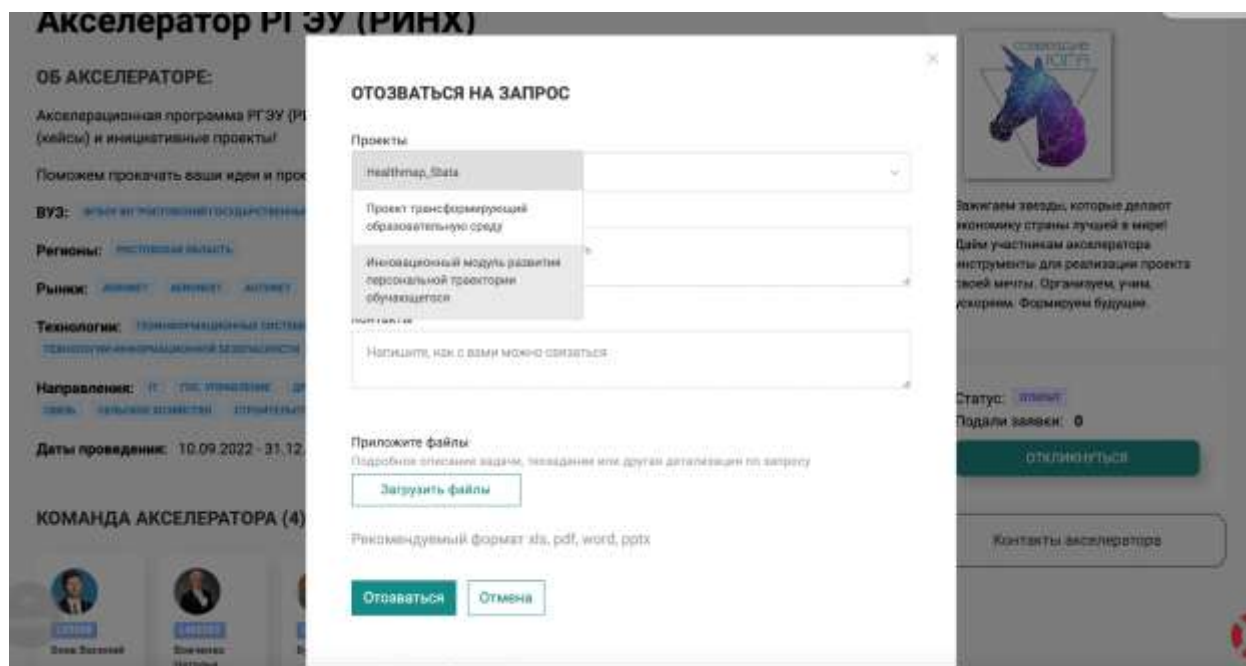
Акселератор РГЭУ (РИНХ)

ОБ АКСЕЛЕРАТОРЕ:

Акселерационная программа РГЭУ (Р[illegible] (кейсы) и инициативные проекты!

Поможем прокачать ваши идеи и прое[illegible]

ВУЗ: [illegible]

Регионы: РОСТОВСКАЯ ОБЛАСТЬ

Рынки: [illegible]

Технологии: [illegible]

Направления: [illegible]

Даты проведения: 10.09.2022 - 31.12.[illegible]

КОМАНДА АКСЕЛЕРАТОРА (4)

ОТОЗВАТЬСЯ НА ЗАПРОС

Проекты

Healthmap_Stata

Проект трансформирующий образовательную среду

Инновационный модуль развития персональной траектории обучающегося

Контакты

Напишите, как с вами можно связаться

Приложите файлы

Подробное описание задачи, техзадание или другая детализация по запросу

Загрузить файлы

Рекомендуемый формат xls, pdf, word, pptx

Отозваться

Отмена

СОЗВЕЗДИЕ ЮГА

Зажигаем звезды, которые делают экономику страны лучшей в мире! Даём участникам акселератора инструменты для реализации проекта своей мечты. Организуем, учим, ускоряем. Формируем будущее.

Статус: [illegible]

Подали заявки: 0

ОТКЛИКНУТЬСЯ

Контакты акселератора